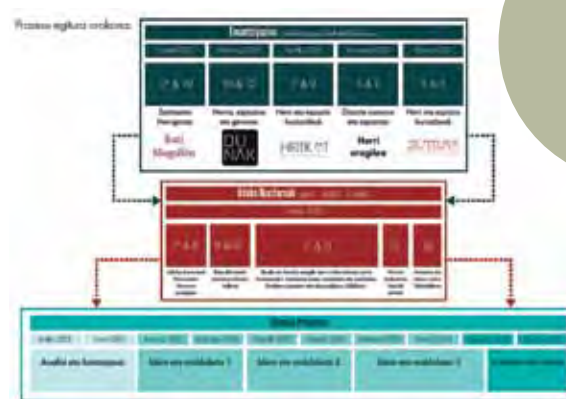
Prozesu egiluro orokorra

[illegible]

C & W | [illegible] | C & V | C & V | C & V

Zentsazio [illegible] | Herria, espazioa eta gorputza | Herri eta espazio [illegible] | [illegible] | Herri eta espazio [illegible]

Euri Magalia | DU NAK | HERIK | Herri oroglea | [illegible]

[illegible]

C & V | C & V | C & V

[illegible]

Analisi eta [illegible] | Ideia eta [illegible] 1 | Ideia eta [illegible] 2 | Ideia eta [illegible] 3 | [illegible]